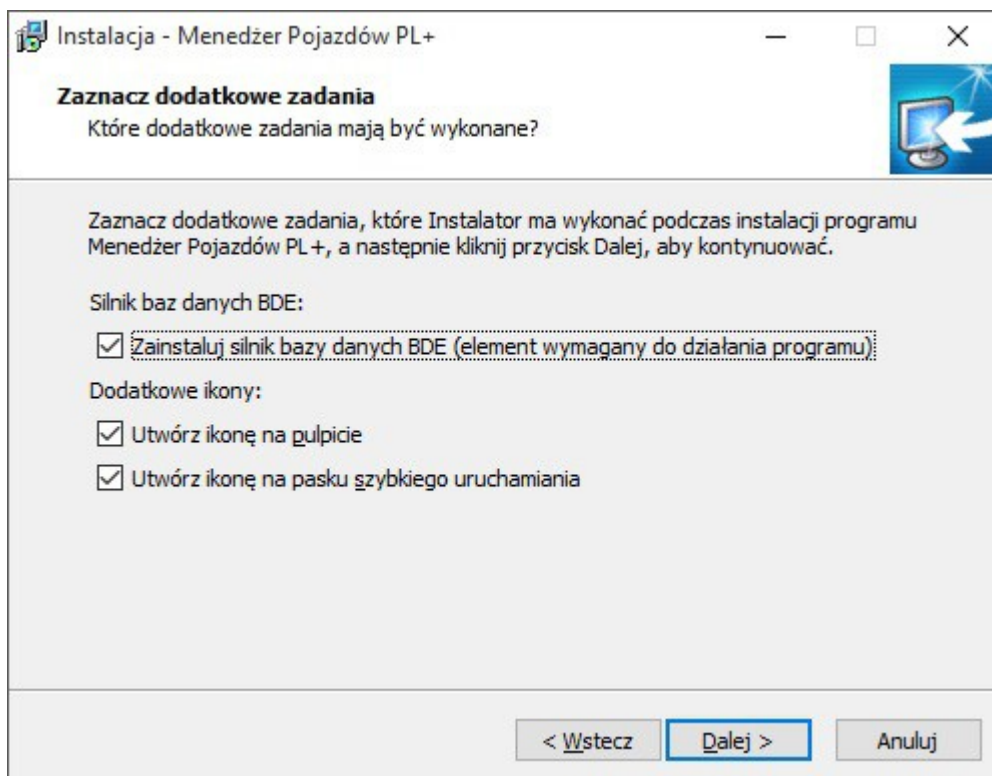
Instalacja - Menedżer Pojazdów PL+

Zaznacz dodatkowe zadania
Które dodatkowe zadania mają być wykonane?

Zaznacz dodatkowe zadania, które Instalator ma wykonać podczas instalacji programu Menedżer Pojazdów PL+, a następnie kliknij przycisk Dalej, aby kontynuować.

Silnik baz danych BDE:

☑ Zainstaluj silnik bazy danych BDE (element wymagany do działania programu)

Dodatkowe ikony:

☑ Utwórz ikonę na pulpicie

☑ Utwórz ikonę na pasku szybkiego uruchamiania

< Wstecz | Dalej > | Anuluj